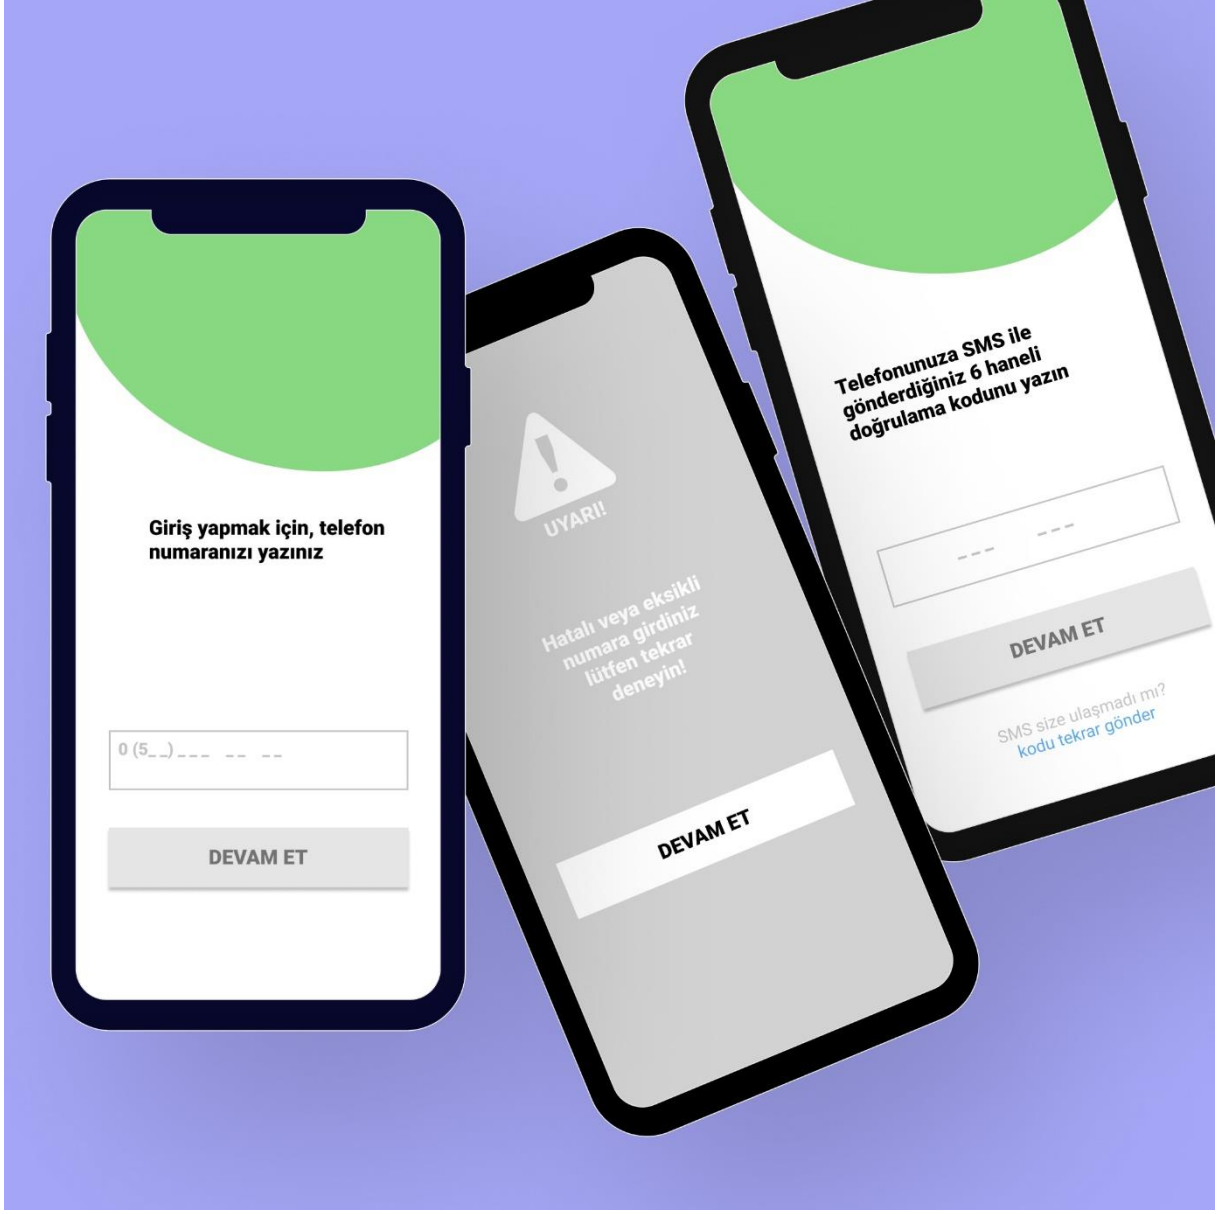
Giriş yapmak için, telefon numaranızı yazınız

0 (5_ _) _ _ _  _ _  _ _

DEVAM ET

UYARI!

Hatalı veya eksikli numara girdiniz lütfen tekrar deneyin!

DEVAM ET

Telefonunuza SMS ile gönderdiğiniz 6 haneli doğrulama kodunu yazın

_ _ _  _ _ _

DEVAM ET

SMS size ulaşmadı mı?
kodu tekrar gönder